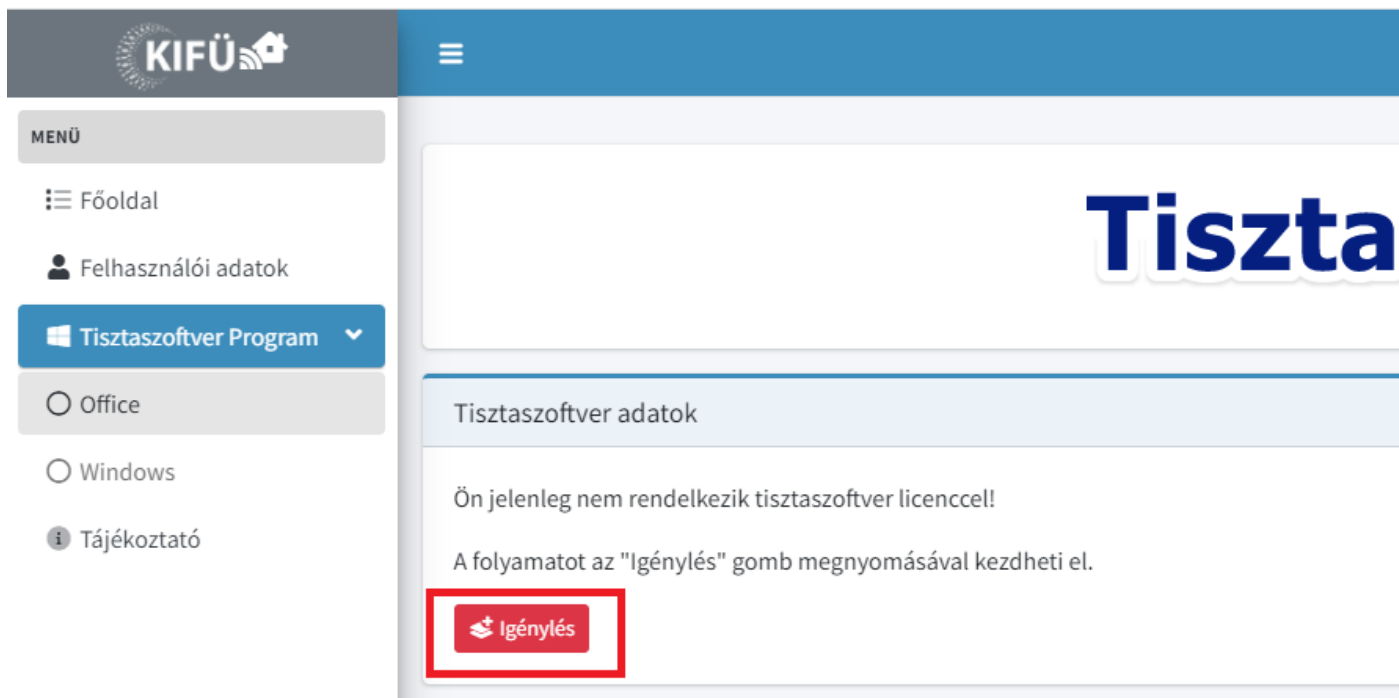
KIFÜ

MENÜ

Főoldal

Felhasználói adatok

Tisztaszoftver Program

Office

Windows

Tájékoztató

Tiszta

Tisztaszoftver adatok

Ön jelenleg nem rendelkezik tisztaszoftver licenccel!

A folyamatot az "Igénylés" gomb megnyomásával kezdheti el.

Igénylés